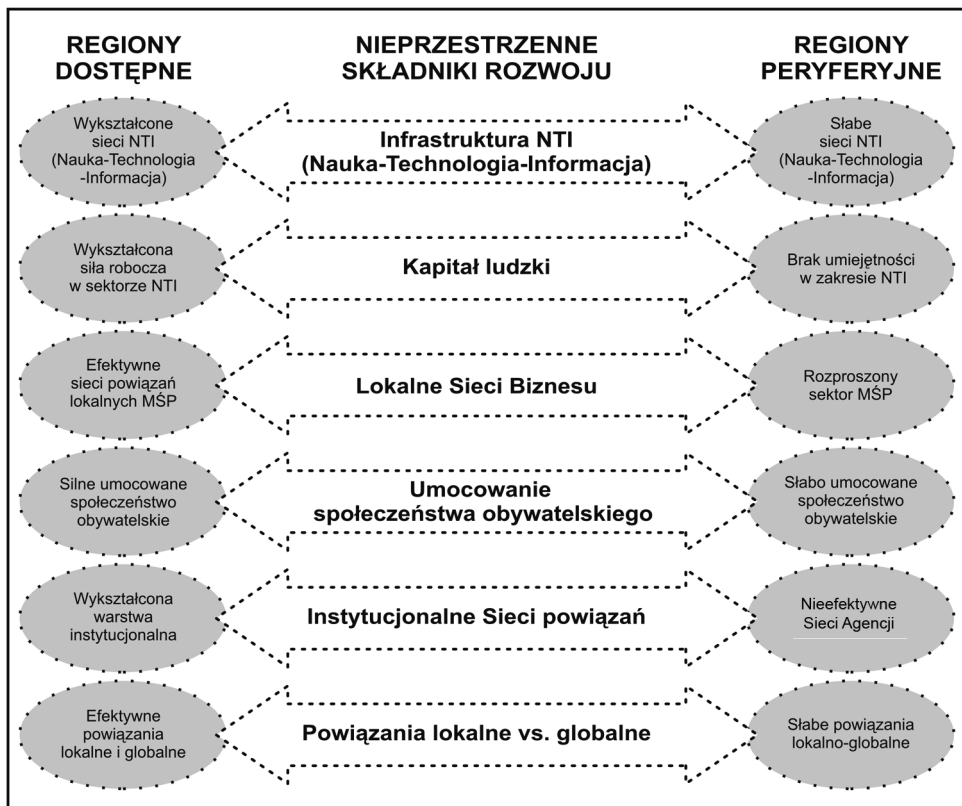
REGIONY DOSTĘPNE

NIEPRZESTRZENNE SKŁADNIKI ROZWOJU

REGIONY PERYFERYJNE

Wykształcone sieci NTI (Nauka-Technologia -Informacja)

Infrastruktura NTI (Nauka-Technologia-Informacja)

Słabe sieci NTI (Nauka-Technologia -Informacja)

Wykształcona siła robocza w sektorze NTI

Kapitał ludzki

Brak umiejętności w zakresie NTI

Efektywne sieci powiązań lokalnych MŚP

Lokalne Sieci Biznesu

Rozproszony sektor MŚP

Silne umocowane społeczeństwo obywatelskie

Umocowanie społeczeństwa obywatelskiego

Słabo umocowane społeczeństwo obywatelskie

Wykształcona warstwa instytucjonalna

Instytucjonalne Sieci powiązań

Nieefektywne Sieci Agencji

Efektywne powiązania lokalne i globalne

Powiązania lokalne vs. globalne

Słabe powiązania lokalno-globalne